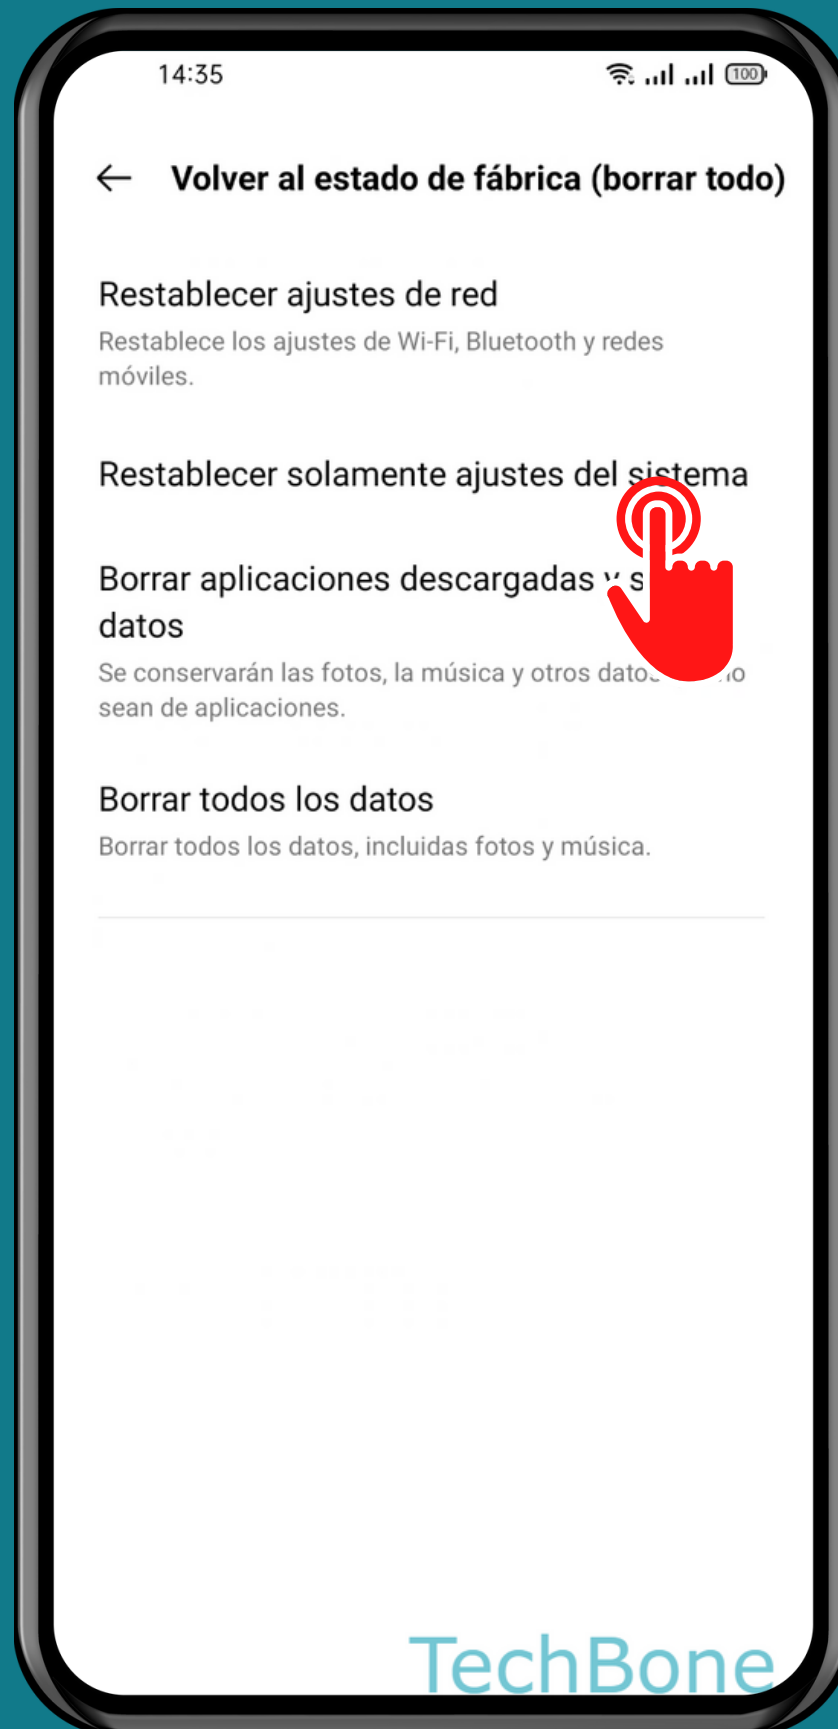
14:35

100

Volver al estado de fábrica (borrar todo)

Restablecer ajustes de red

Restablece los ajustes de Wi-Fi, Bluetooth y redes móviles.

Restablecer solamente ajustes del sistema

Borrar aplicaciones descargadas y s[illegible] datos

Se conservarán las fotos, la música y otros datos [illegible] sean de aplicaciones.

Borrar todos los datos

Borrar todos los datos, incluidas fotos y música.

TechBone